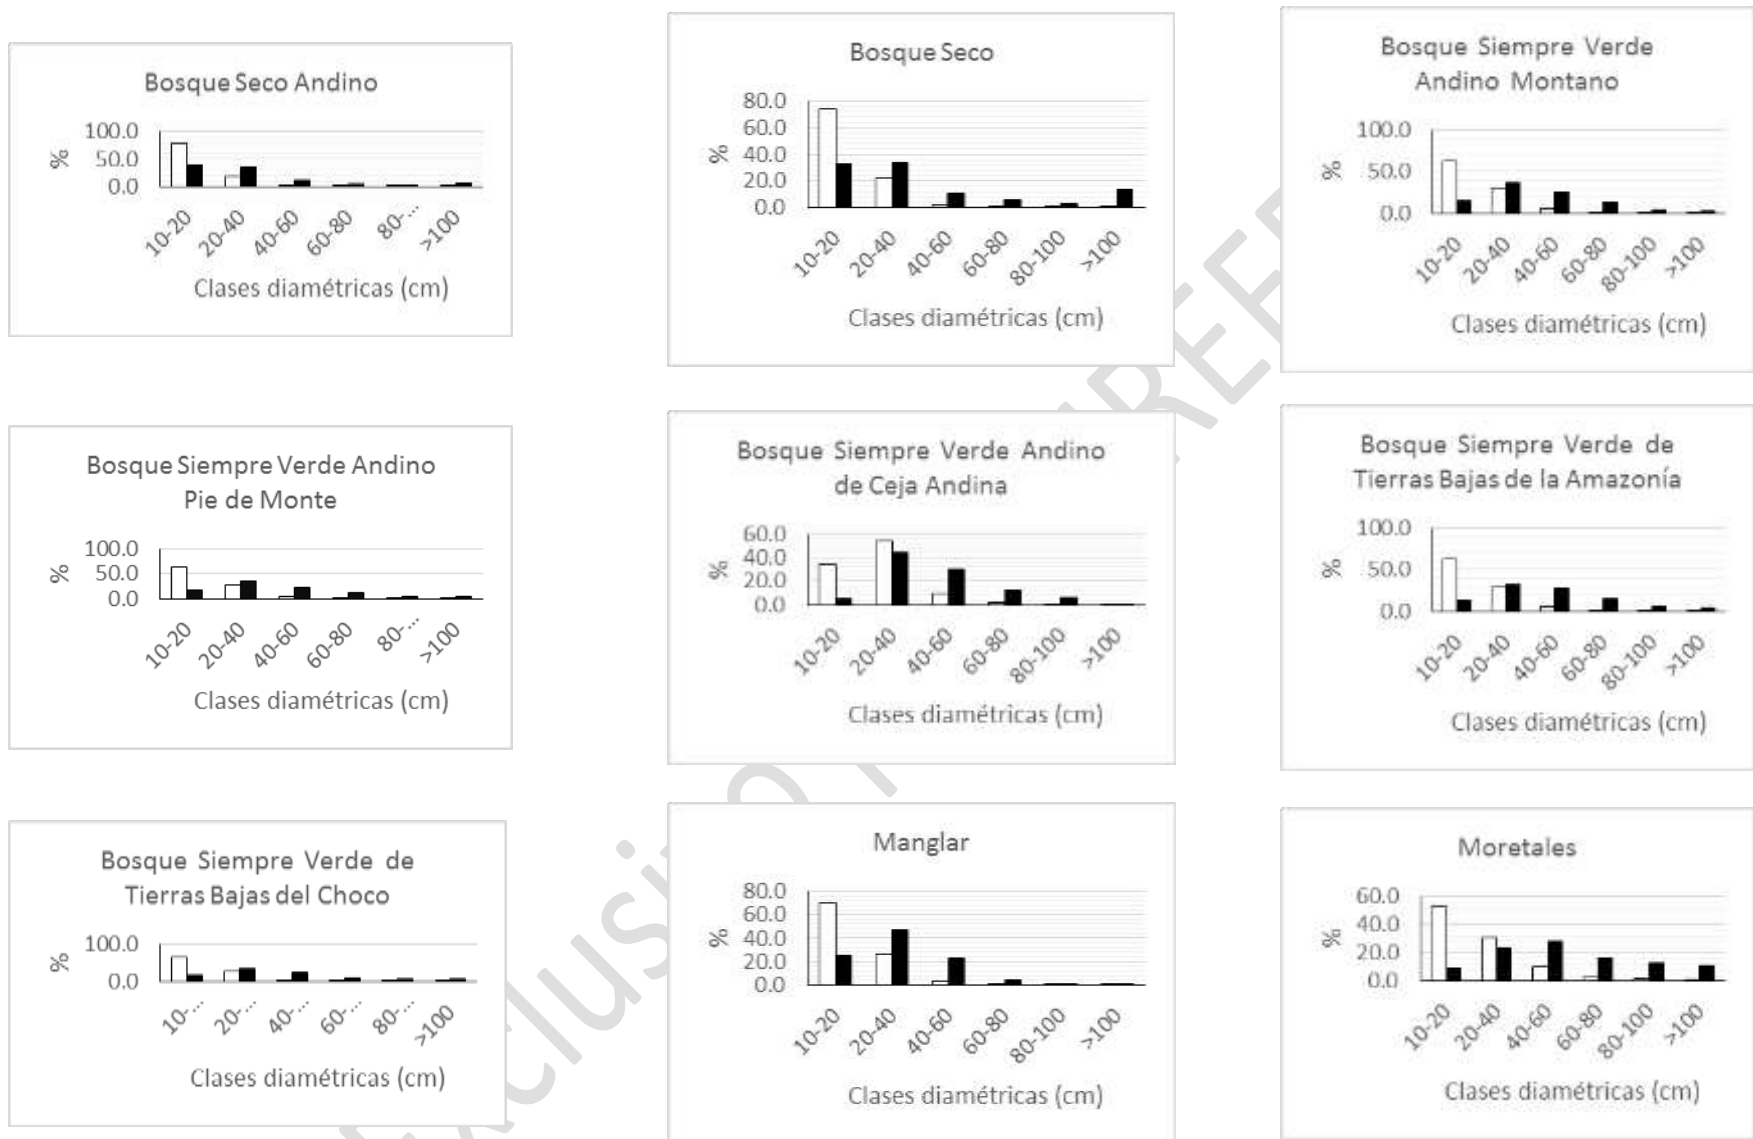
Bosque Seco Andino

100.0
50.0
0.0
%
10-20
20-40
40-60
60-80
80-...
>100
Clases diamétricas (cm)

Bosque Seco

80.0
60.0
40.0
20.0
0.0
%
10-20
20-40
40-60
60-80
80-100
>100
Clases diamétricas (cm)

Bosque Siempre Verde Andino Montano

100.0
50.0
0.0
%
10-20
20-40
40-60
60-80
80-100
>100
Clases diamétricas (cm)

Bosque Siempre Verde Andino Pie de Monte

100.0
50.0
0.0
%
10-20
20-40
40-60
60-80
80-...
>100
Clases diamétricas (cm)

Bosque Siempre Verde Andino de Ceja Andina

60.0
40.0
20.0
0.0
%
10-20
20-40
40-60
60-80
80-100
>100
Clases diamétricas (cm)

Bosque Siempre Verde de Tierras Bajas de la Amazonía

100.0
50.0
0.0
%
10-20
20-40
40-60
60-80
80-100
>100
Clases diamétricas (cm)

Bosque Siempre Verde de Tierras Bajas del Choco

100.0
0.0
%
10-...
20-...
40-...
60-...
80-...
>100
Clases diamétricas (cm)

Manglar

80.0
60.0
40.0
20.0
0.0
%
10-20
20-40
40-60
60-80
80-100
>100
Clases diamétricas (cm)

Moretales

60.0
40.0
20.0
0.0
%
10-20
20-40
40-60
60-80
80-100
>100
Clases diamétricas (cm)